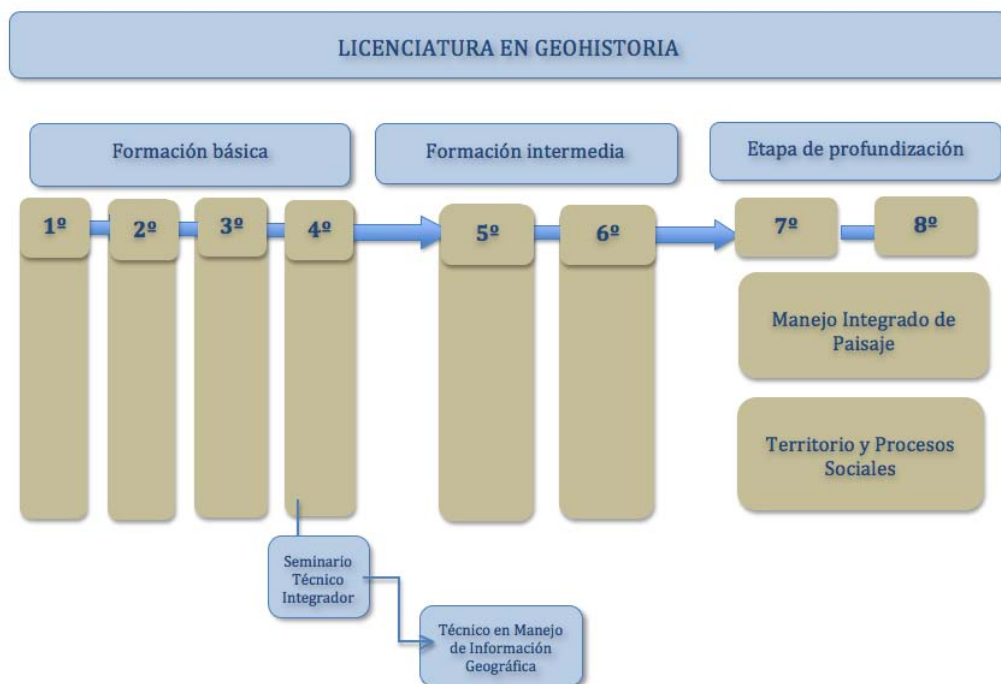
LICENCIATURA EN GEOHISTORIA

Formación básica

Formación intermedia

Etapa de profundización

1º

2º

3º

4º

5º

6º

7º

8º

Manejo Integrado de Paisaje

Territorio y Procesos Sociales

Seminario Técnico Integrador

Técnico en Manejo de Información Geográfica